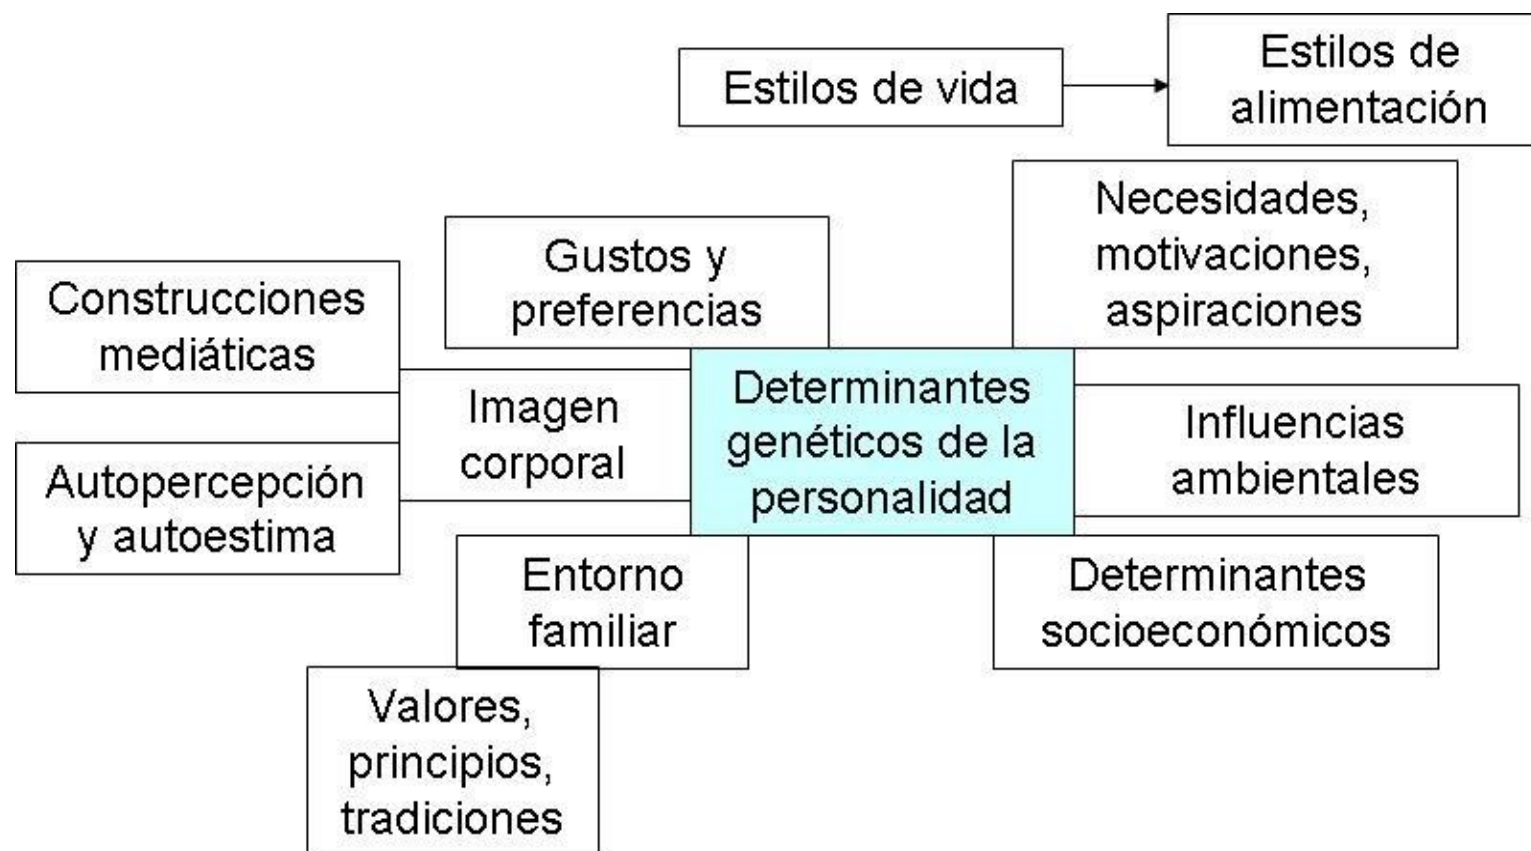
Estilos de vida

Estilos de alimentación

Necesidades, motivaciones, aspiraciones

Gustos y preferencias

Construcciones mediáticas

Imagen corporal

Determinantes genéticos de la personalidad

Influencias ambientales

Autopercepción y autoestima

Entorno familiar

Determinantes socioeconómicos

Valores, principios, tradiciones